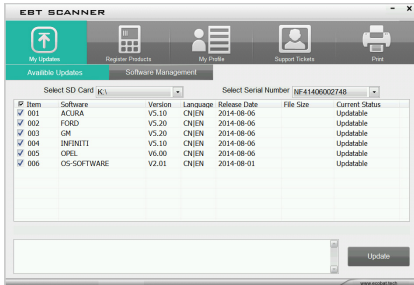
EBT SCANNER

- ×

My Updates
Register Products
My Profile
Support Tickets
Print

Availible Updates
Software Management

Select SD Card K:\
Select Serial Number NF41406002748

| Item | Software | Version | Language | Release Date | File Size | Current Status |
|---|---|---|---|---|---|---|
| 001 | ACURA | V5.10 | CN\|EN | 2014-08-06 | | Updatable |
| 002 | FORD | V5.20 | CN\|EN | 2014-08-06 | | Updatable |
| 003 | GM | V5.20 | CN\|EN | 2014-08-06 | | Updatable |
| 004 | INFINITI | V5.10 | CN\|EN | 2014-08-06 | | Updatable |
| 005 | OPEL | V6.00 | CN\|EN | 2014-08-06 | | Updatable |
| 006 | OS-SOFTWARE | V2.01 | CN\|EN | 2014-08-01 | | Updatable |

Update

www.ecutest.tech